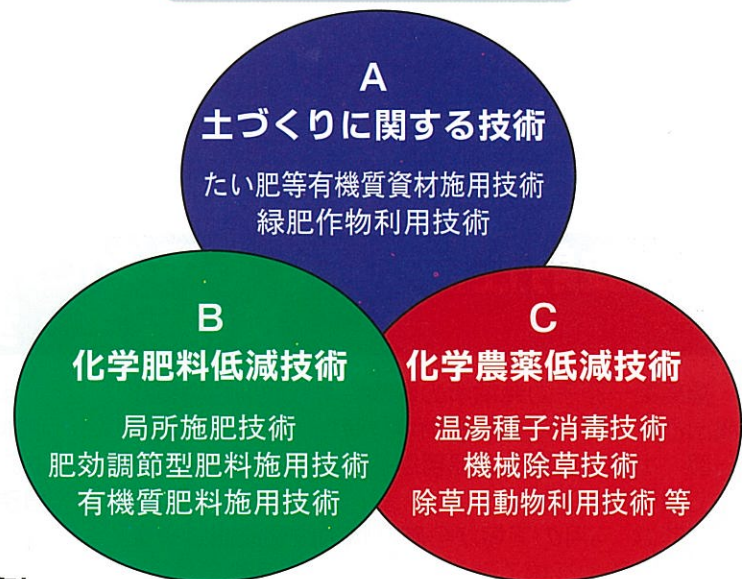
A
土づくりに関する技術

たい肥等有機質資材施用技術
緑肥作物利用技術

B
化学肥料低減技術

局所施肥技術
肥効調節型肥料施用技術
有機質肥料施用技術

C
化学農薬低減技術

温湯種子消毒技術
機械除草技術
除草用動物利用技術 等